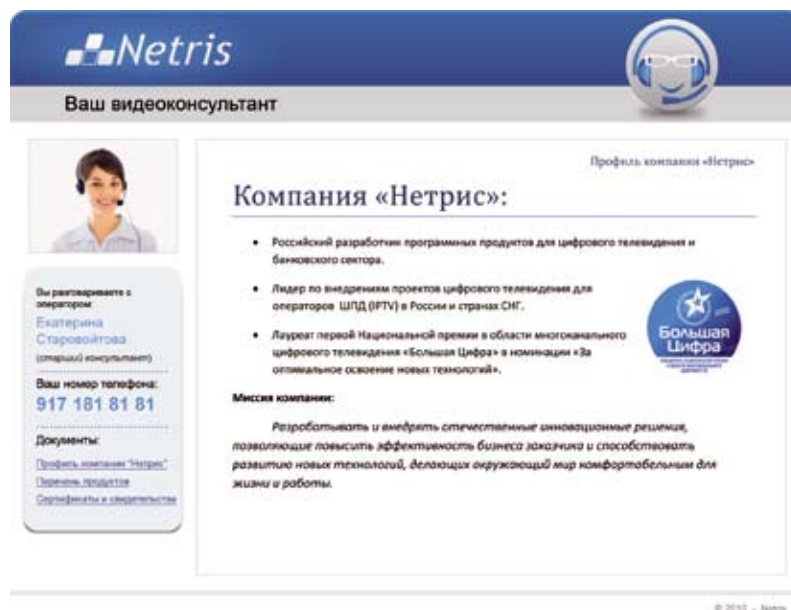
Netris

Ваш видеоконсультант

Вы разговариваете с оператором:
Екатерина Старовойтова
(старший консультант)

Ваш номер телефона:
917 181 81 81

Документы:
Профиль компании "Нетрис"
Перечень продуктов
Сертификаты и свидетельства

Профиль компании «Нетрис»

Компания «Нетрис»:

• Российский разработчик программных продуктов для цифрового телевидения и банковского сектора.

• Лидер по внедрению проектов цифрового телевидения для операторов ШПД (IPTV) в России и странах СНГ.

• Лауреат первой Национальной премии в области многоканального цифрового телевидения «Большая Цифра» в номинации «За оптимальное освоение новых технологий».

Большая Цифра

Миссия компании:

Разрабатывать и внедрять отечественные инновационные решения, позволяющие повысить эффективность бизнеса заказчика и способствовать развитию новых технологий, делающих окружающий мир комфортабельным для жизни и работы.

© 2010 – Netris